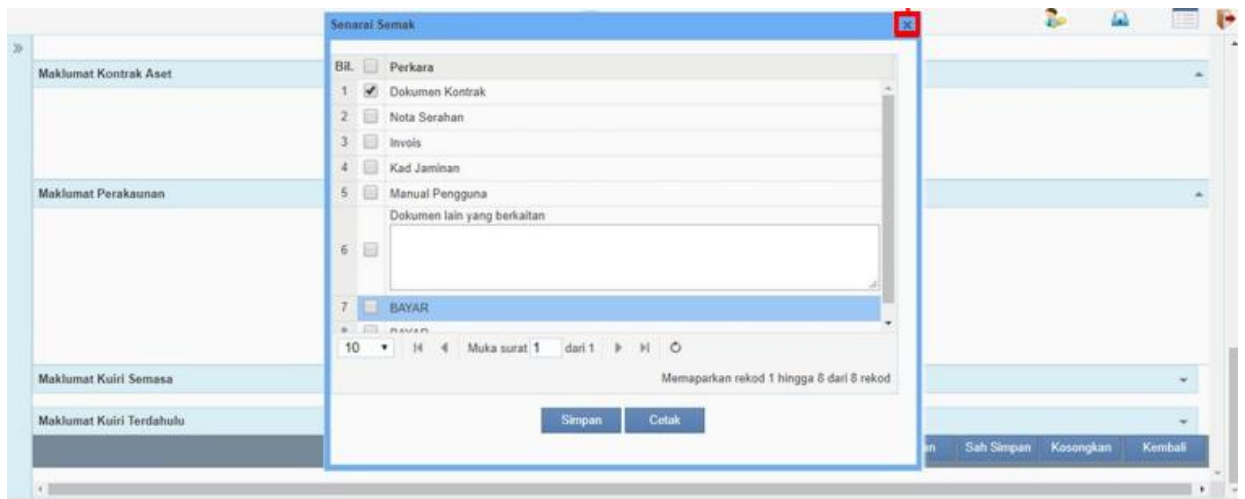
Maklumat Kontrak Aset

Maklumat Perakaunan

Maklumat Kuiri Semasa

Maklumat Kuiri Terdahulu

Senarai Semak

| Bil. | | Perkara |
|---|---|---|
| 1 | ✔ | Dokumen Kontrak |
| 2 | | Nota Serahan |
| 3 | | Invois |
| 4 | | Kad Jaminan |
| 5 | | Manual Pengguna |
| 6 | | Dokumen lain yang berkaitan |
| 7 | | BAYAR |
| 8 | | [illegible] |

10 Muka surat 1 dari 1

Memaparkan rekod 1 hingga 8 dari 8 rekod

Simpan Cetak

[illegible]n Sah Simpan Kosongkan Kembali